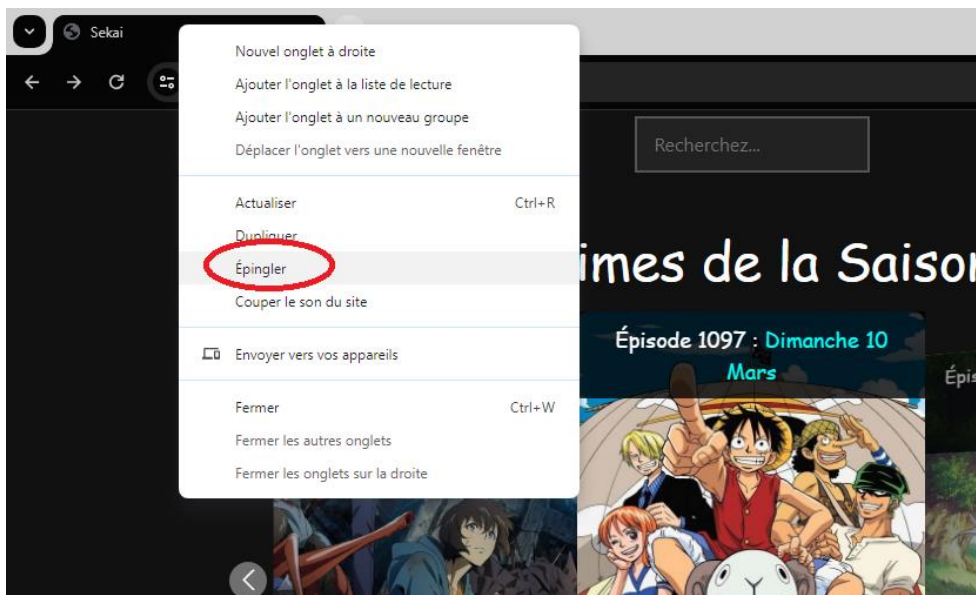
Sekai

Nouvel onglet à droite
Ajouter l'onglet à la liste de lecture
Ajouter l'onglet à un nouveau groupe
Déplacer l'onglet vers une nouvelle fenêtre

Actualiser Ctrl+R
Dupliquer
Épingler
Couper le son du site

Envoyer vers vos appareils

Fermer Ctrl+W
Fermer les autres onglets
Fermer les onglets sur la droite

Recherchez...

imes de la Saiso

Épisode 1097 : Dimanche 10 Mars

Épis